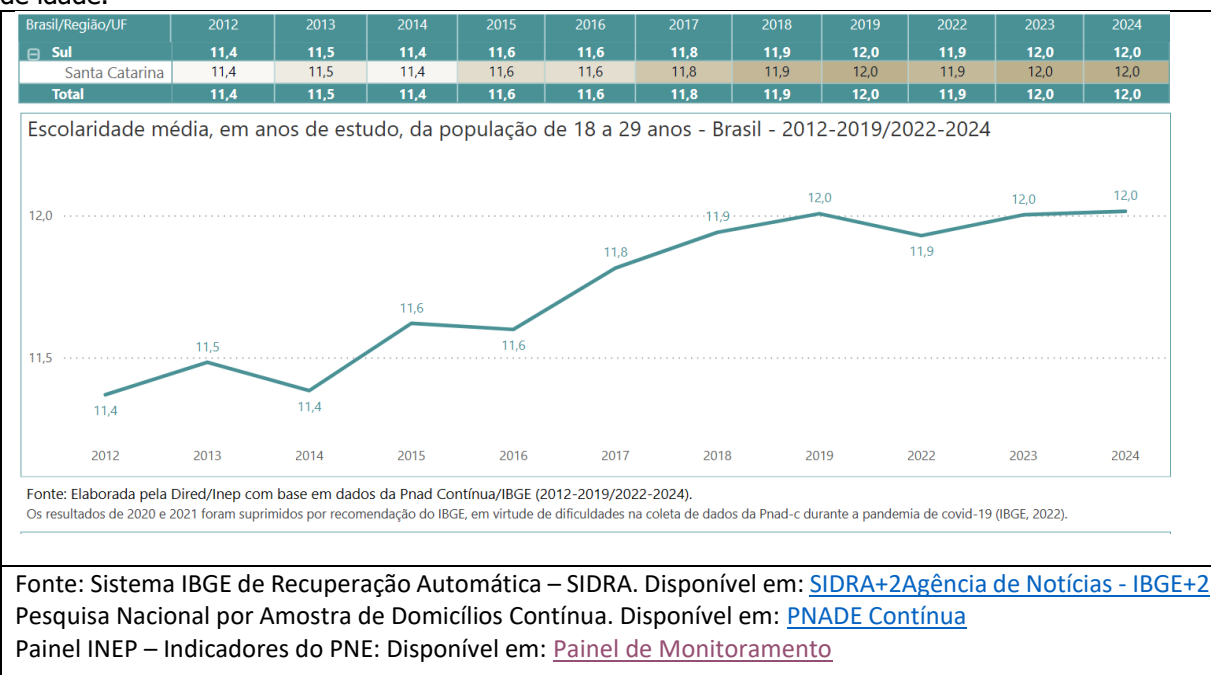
de idade.

| Brasil/Região/UF | 2012 | 2013 | 2014 | 2015 | 2016 | 2017 | 2018 | 2019 | 2022 | 2023 | 2024 |
|---|---|---|---|---|---|---|---|---|---|---|---|
| ⊟ Sul | 11,4 | 11,5 | 11,4 | 11,6 | 11,6 | 11,8 | 11,9 | 12,0 | 11,9 | 12,0 | 12,0 |
| Santa Catarina | 11,4 | 11,5 | 11,4 | 11,6 | 11,6 | 11,8 | 11,9 | 12,0 | 11,9 | 12,0 | 12,0 |
| Total | 11,4 | 11,5 | 11,4 | 11,6 | 11,6 | 11,8 | 11,9 | 12,0 | 11,9 | 12,0 | 12,0 |

Escolaridade média, em anos de estudo, da população de 18 a 29 anos - Brasil - 2012-2019/2022-2024

12,0
11,5

11,4 11,5 11,4 11,6 11,6 11,8 11,9 12,0 11,9 12,0 12,0

2012 2013 2014 2015 2016 2017 2018 2019 2022 2023 2024

Fonte: Elaborada pela Dired/Inep com base em dados da Pnad Contínua/IBGE (2012-2019/2022-2024).
Os resultados de 2020 e 2021 foram suprimidos por recomendação do IBGE, em virtude de dificuldades na coleta de dados da Pnad-c durante a pandemia de covid-19 (IBGE, 2022).

Fonte: Sistema IBGE de Recuperação Automática – SIDRA. Disponível em: SIDRA+2Agência de Notícias - IBGE+2
Pesquisa Nacional por Amostra de Domicílios Contínua. Disponível em: PNADE Contínua
Painel INEP – Indicadores do PNE: Disponível em: Painel de Monitoramento